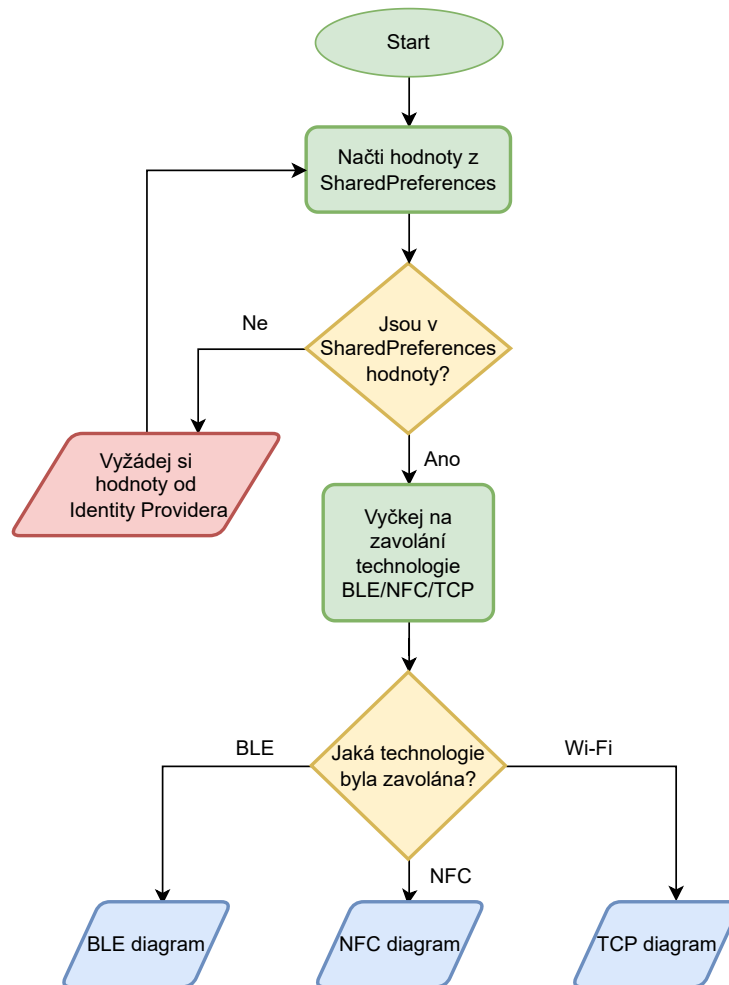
Start

Načti hodnoty z SharedPreferences

Ne

Jsou v SharedPreferences hodnoty?

Vyžádej si hodnoty od Identity Providera

Ano

Vyčkej na zavolání technologie BLE/NFC/TCP

BLE

Jaká technologie byla zavolána?

Wi-Fi

NFC

BLE diagram

NFC diagram

TCP diagram